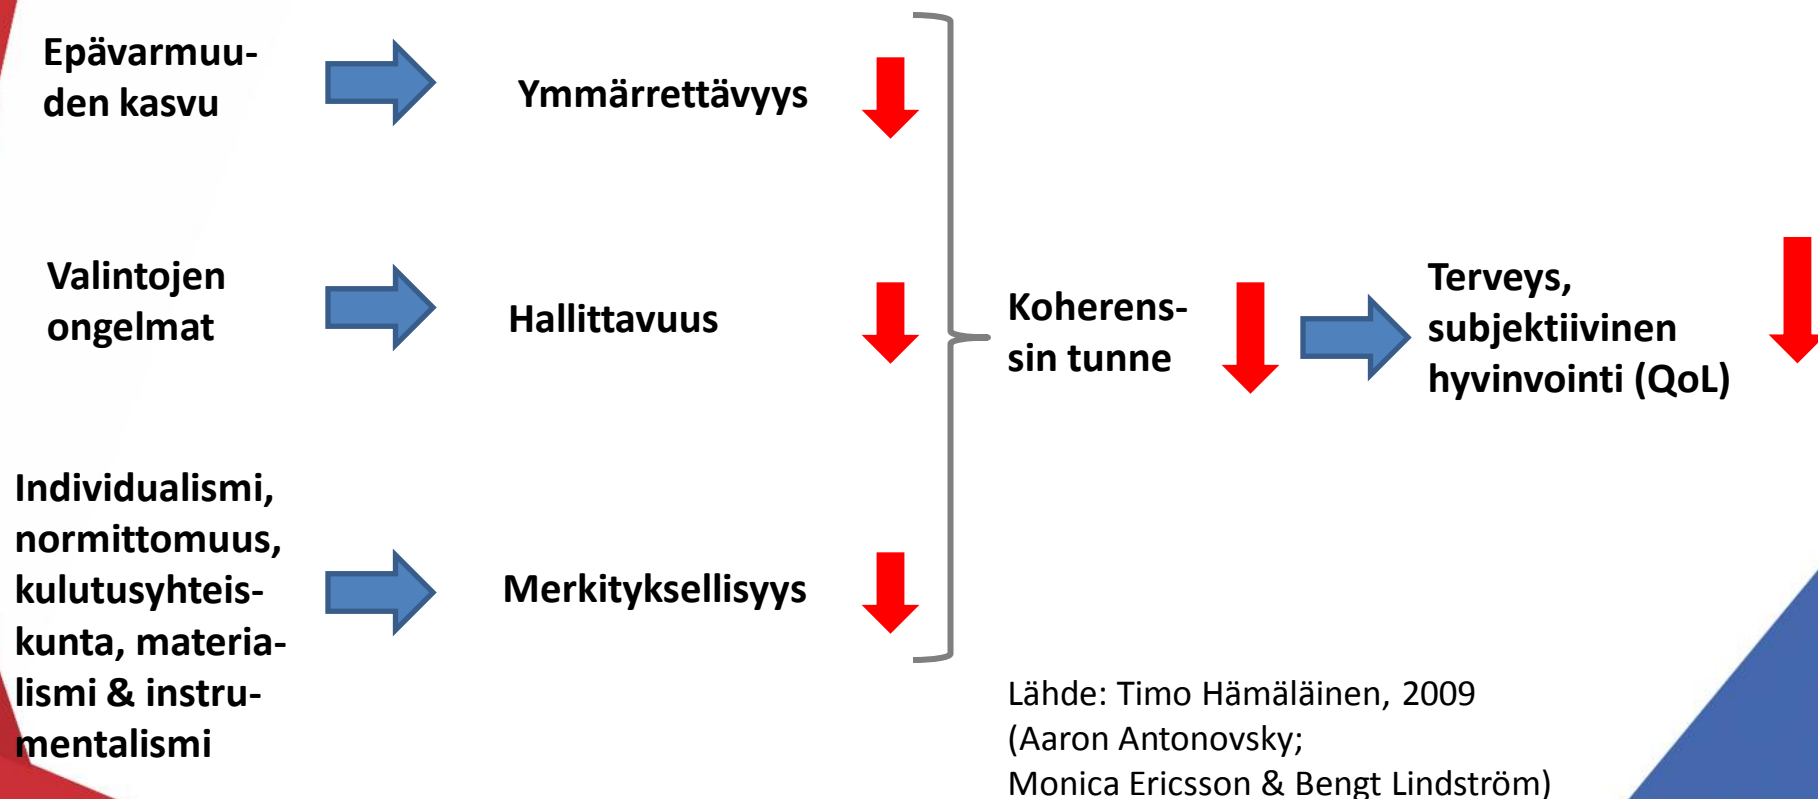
Epävarmuuden kasvu

Ymmärrettävyys

Valintojen ongelmat

Hallittavuus

Koherenssin tunne

Terveys, subjektiivinen hyvinvointi (QoL)

Individualismi, normittomuus, kulutusyhteiskunta, materialismi & instrumentalismi

Merkityksellisyys

Lähde: Timo Hämäläinen, 2009
(Aaron Antonovsky;
Monica Ericsson & Bengt Lindström)